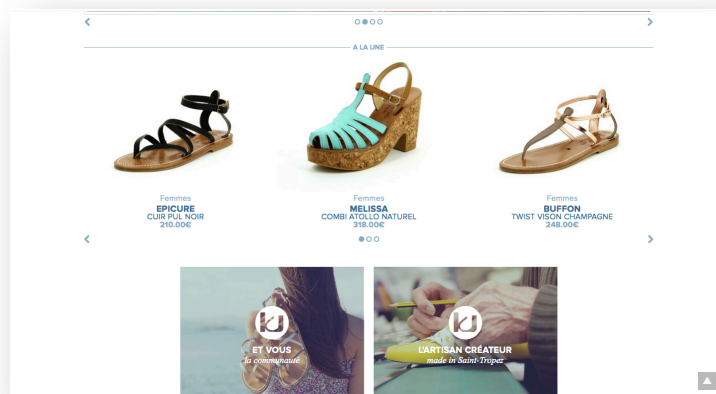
A LA UNE

Femmes
EPICURE
CUIR PUL NOIR
210.00€

Femmes
MELISSA
COMBI ATOLLO NATUREL
318.00€

Femmes
BUFFON
TWIST VISON CHAMPAGNE
248.00€

ET VOUS
la communauté

L'ARTISAN CRÉATEUR
made in Saint-Tropez